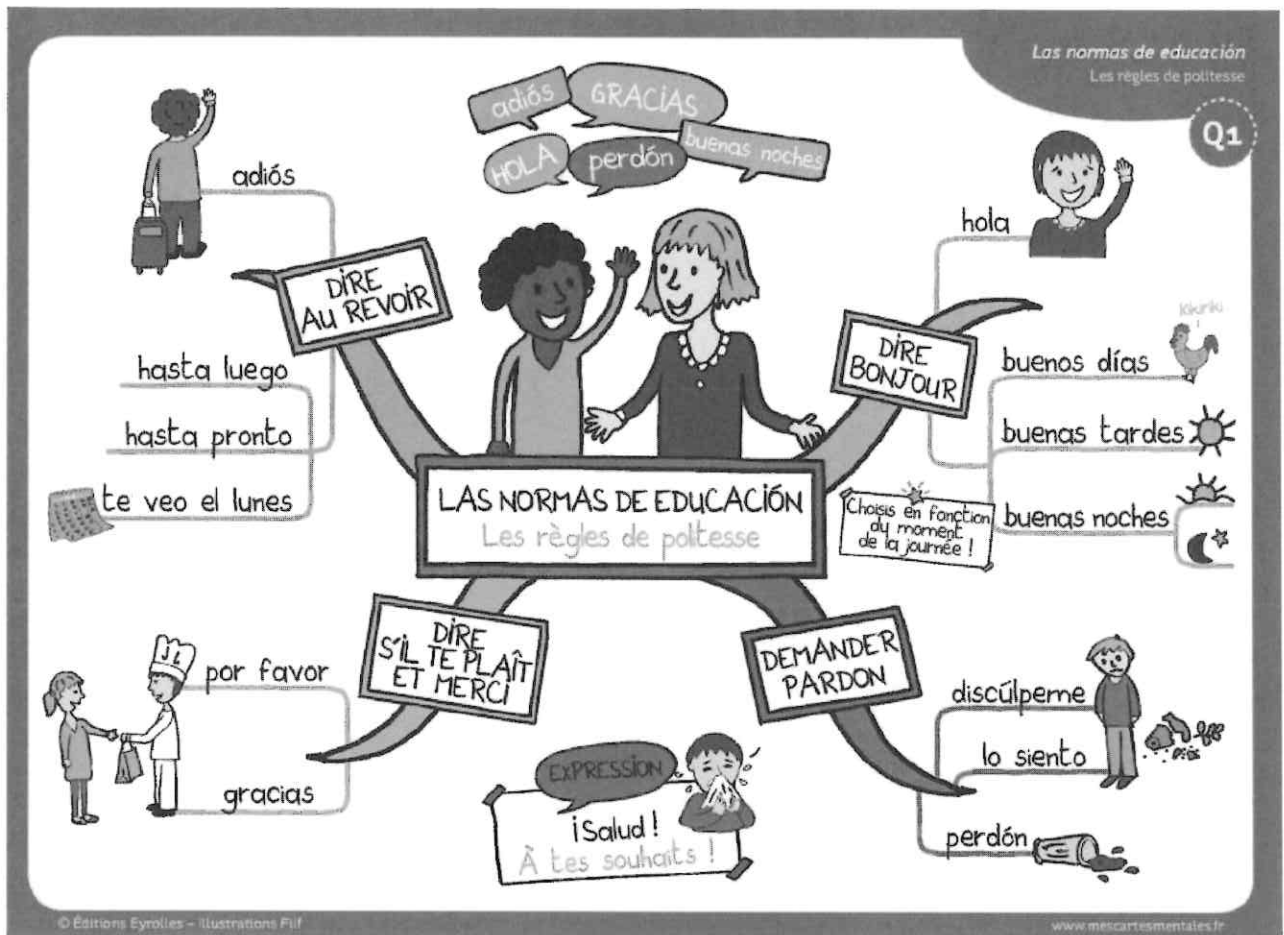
Las normas de educación
Les règles de politesse
Q1

adiós
GRACIAS
HOLA
perdón
buenas noches

adiós
DIRE AU REVOIR
hasta luego
hasta pronto
te veo el lunes

hola
DIRE BONJOUR
Kikiriki
buenos días
buenas tardes
buenas noches
Choisis en fonction du moment de la journée !

LAS NORMAS DE EDUCACIÓN
Les règles de politesse

DIRE S'IL TE PLAÎT ET MERCI
JL
por favor
gracias

DEMANDER PARDON
discúlpeme
lo siento
perdón

EXPRESSION
¡Salud !
À tes souhaits !

© Éditions Eyrolles – Illustrations Filf
www.mescartesmentales.fr